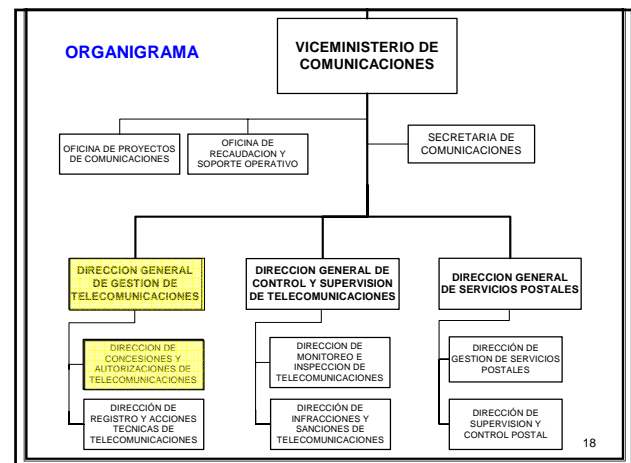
ORGANIGRAMA

VICEMINISTERIO DE COMUNICACIONES

OFICINA DE PROYECTOS DE COMUNICACIONES

OFICINA DE RECAUDACION Y SOPORTE OPERATIVO

SECRETARIA DE COMUNICACIONES

DIRECCION GENERAL DE GESTION DE TELECOMUNICACIONES

DIRECCION DE CONCESIONES Y AUTORIZACIONES DE TELECOMUNICACIONES

DIRECCIÓN DE REGISTRO Y ACCIONES TECNICAS DE TELECOMUNICACIONES

DIRECCION GENERAL DE CONTROL Y SUPERVISION DE TELECOMUNICACIONES

DIRECCION DE MONITOREO E INSPECCION DE TELECOMUNICACIONES

DIRECCIÓN DE INFRACCIONES Y SANCIONES DE TELECOMUNICACIONES

DIRECCION GENERAL DE SERVICIOS POSTALES

DIRECCIÓN DE GESTION DE SERVICIOS POSTALES

DIRECCIÓN DE SUPERVISION Y CONTROL POSTAL

18